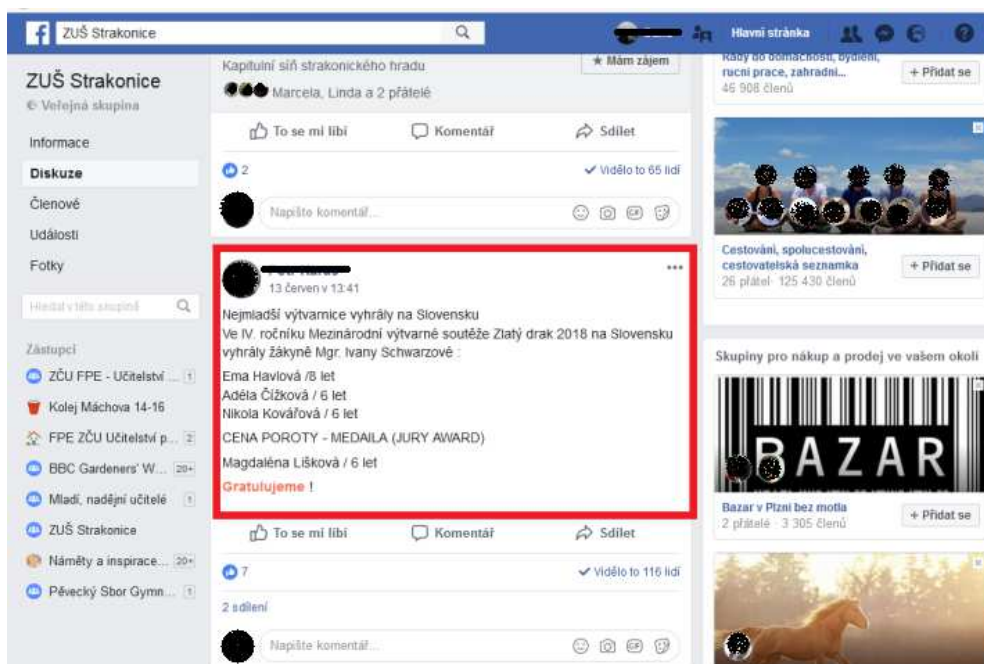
ZUŠ Strakonice

Hlavní stránka

ZUŠ Strakonice
Veřejná skupina

Informace
Diskuze
Členové
Události
Fotky

Hledat v této skupině

Zástupci
ZČU FPE - Učitelství ... 1
Kolej Máchova 14-16
FPE ZČU Učitelství p... 2
BBC Gardeners' W... 20+
Mladí, nadějní učitelé 1
ZUŠ Strakonice
Náměty a inspirace... 20+
Pěvecký Sbor Gymn... 1

Kapitulní síň strakonického hradu
★ Mám zájem
Marcela, Linda a 2 přátelé

To se mi líbí Komentář Sdílet
2
Vidělo to 65 lidí
Napište komentář...

13 červen v 13:41
Nejmladší výtvarnice vyhrály na Slovensku
Ve IV. ročníku Mezinárodní výtvarné soutěže Zlatý drak 2018 na Slovensku vyhrály žákyně Mgr. Ivany Schwarzové :

Ema Havlová /8 let
Adéla Čížková / 6 let
Nikola Kovářová / 6 let

CENA POROTY - MEDAILA (JURY AWARD)

Magdaléna Lišková / 6 let

Gratulujeme !

To se mi líbí Komentář Sdílet
7
Vidělo to 116 lidí
2 sdílení
Napište komentář...

Rady do domácnosti, bydlení, ruční práce, zahradní...
46 908 členů
+ Přidat se

Cestování, spolucestování, cestovatelská seznamka
26 přátel · 125 430 členů
+ Přidat se

Skupiny pro nákup a prodej ve vašem okolí

BAZAR
Bazar v Plzni bez motla
2 přátelé · 3 305 členů
+ Přidat se